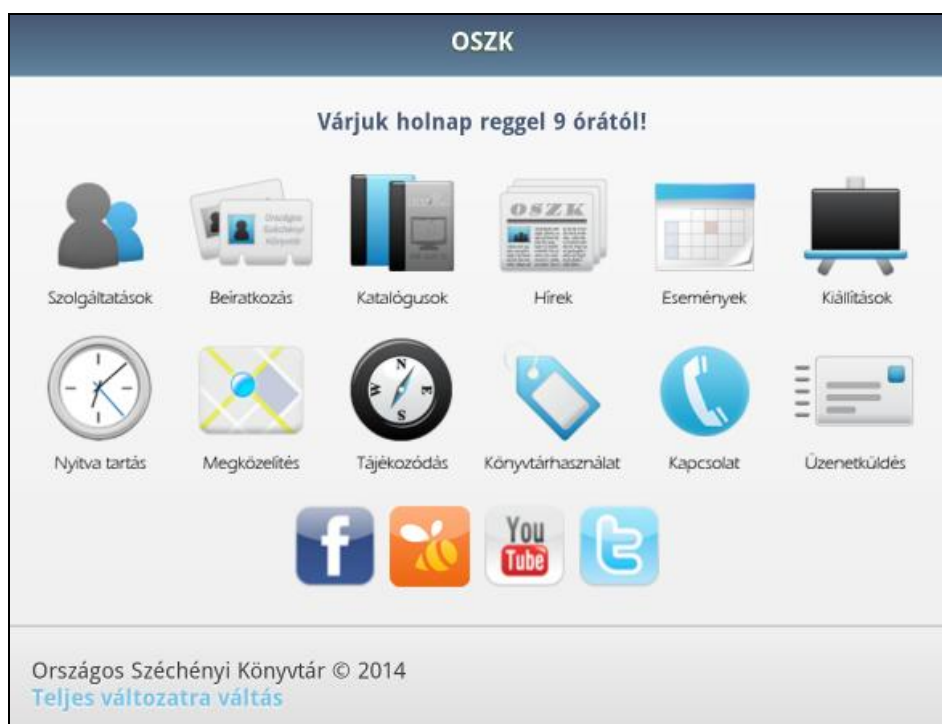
OSZK

Várjuk holnap reggel 9 órától!

Országos Széchényi Könyvtár

OSZK

Szolgáltatások Beiratkozás Katalógusok Hírek Események Kiállítások

N S E

Nyitva tartás Megközelítés Tájékozódás Könyvtárhasználat Kapcsolat Üzenetküldés

f You Tube

Országos Széchényi Könyvtár © 2014
Teljes változatra váltás